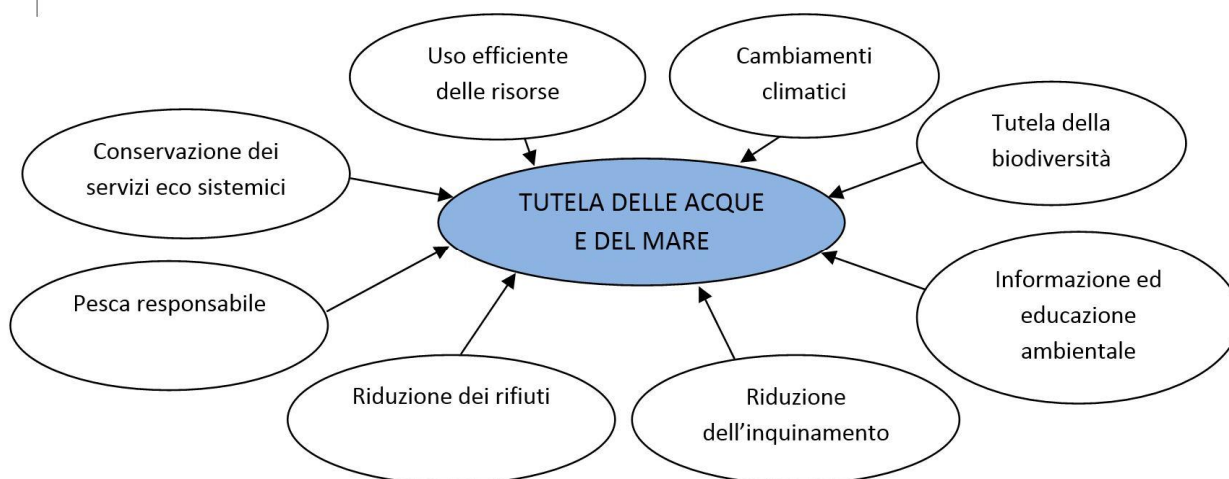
Uso efficiente delle risorse

Cambiamenti climatici

Conservazione dei servizi eco sistemici

Tutela della biodiversità

TUTELA DELLE ACQUE E DEL MARE

Pesca responsabile

Informazione ed educazione ambientale

Riduzione dei rifiuti

Riduzione dell'inquinamento